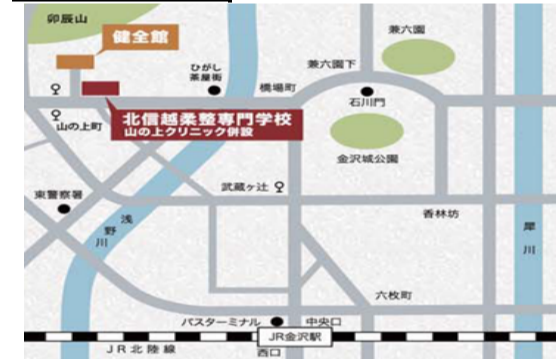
卯辰山
健全館
ひがし茶屋街
兼六園
兼六園下
橋場町
石川門
山の上町
北信越柔整専門学校
山の上クリニック併設
金沢城公園
東警察署
武蔵ヶ辻
香林坊
浅野川
犀川
六枚町
バスターミナル
中央口
JR金沢駅
西口
JR北陸線